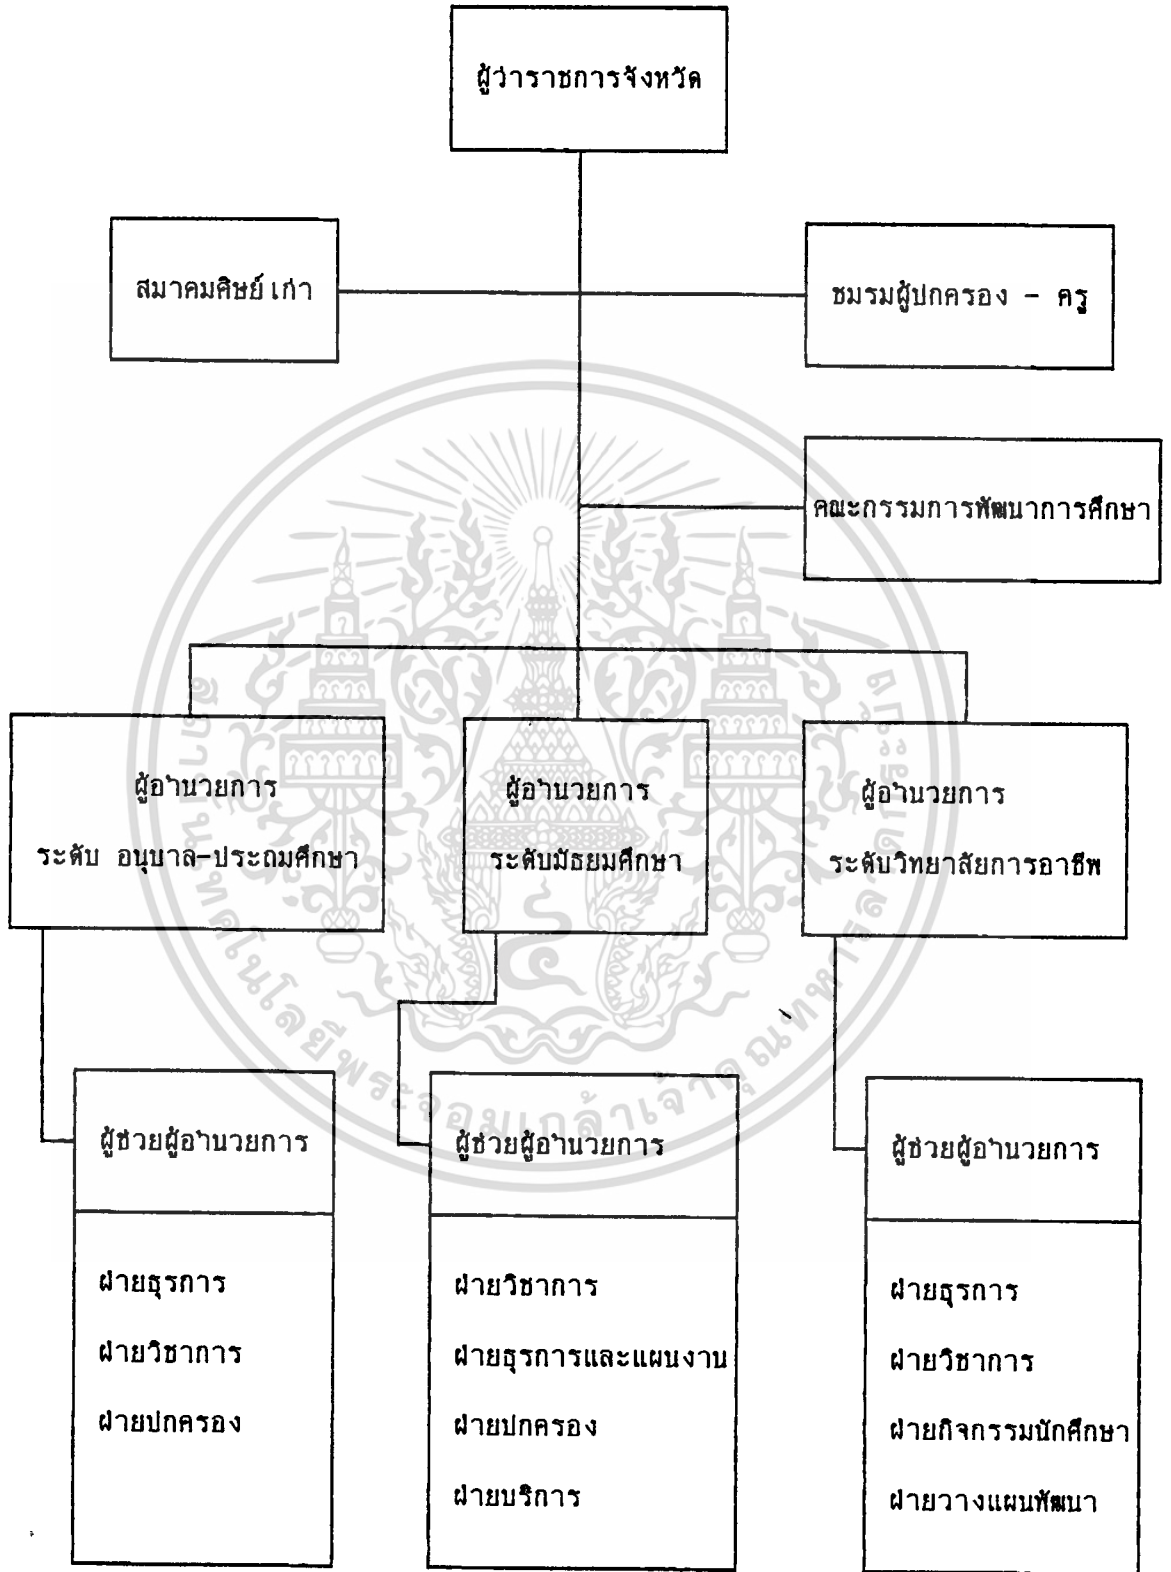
ผู้ว่าราชการจังหวัด

สมาคมศิษย์เก่า

ชมรมผู้ปกครอง - ครู

คณะกรรมการพัฒนาการศึกษา

ผู้อำนวยการ
ระดับ อนุบาล-ประถมศึกษา

ผู้อำนวยการ
ระดับมัธยมศึกษา

ผู้อำนวยการ
ระดับวิทยาลัยการอาชีพ

ผู้ช่วยผู้อำนวยการ

ฝ่ายธุรการ
ฝ่ายวิชาการ
ฝ่ายปกครอง

ผู้ช่วยผู้อำนวยการ

ฝ่ายวิชาการ
ฝ่ายธุรการและแผนงาน
ฝ่ายปกครอง
ฝ่ายบริการ

ผู้ช่วยผู้อำนวยการ

ฝ่ายธุรการ
ฝ่ายวิชาการ
ฝ่ายกิจกรรมนักศึกษา
ฝ่ายวางแผนพัฒนา

มหาวิทยาลัยเทคโนโลยีพระจอมเกล้าเจ้าคุณทหารลาดกระบัง